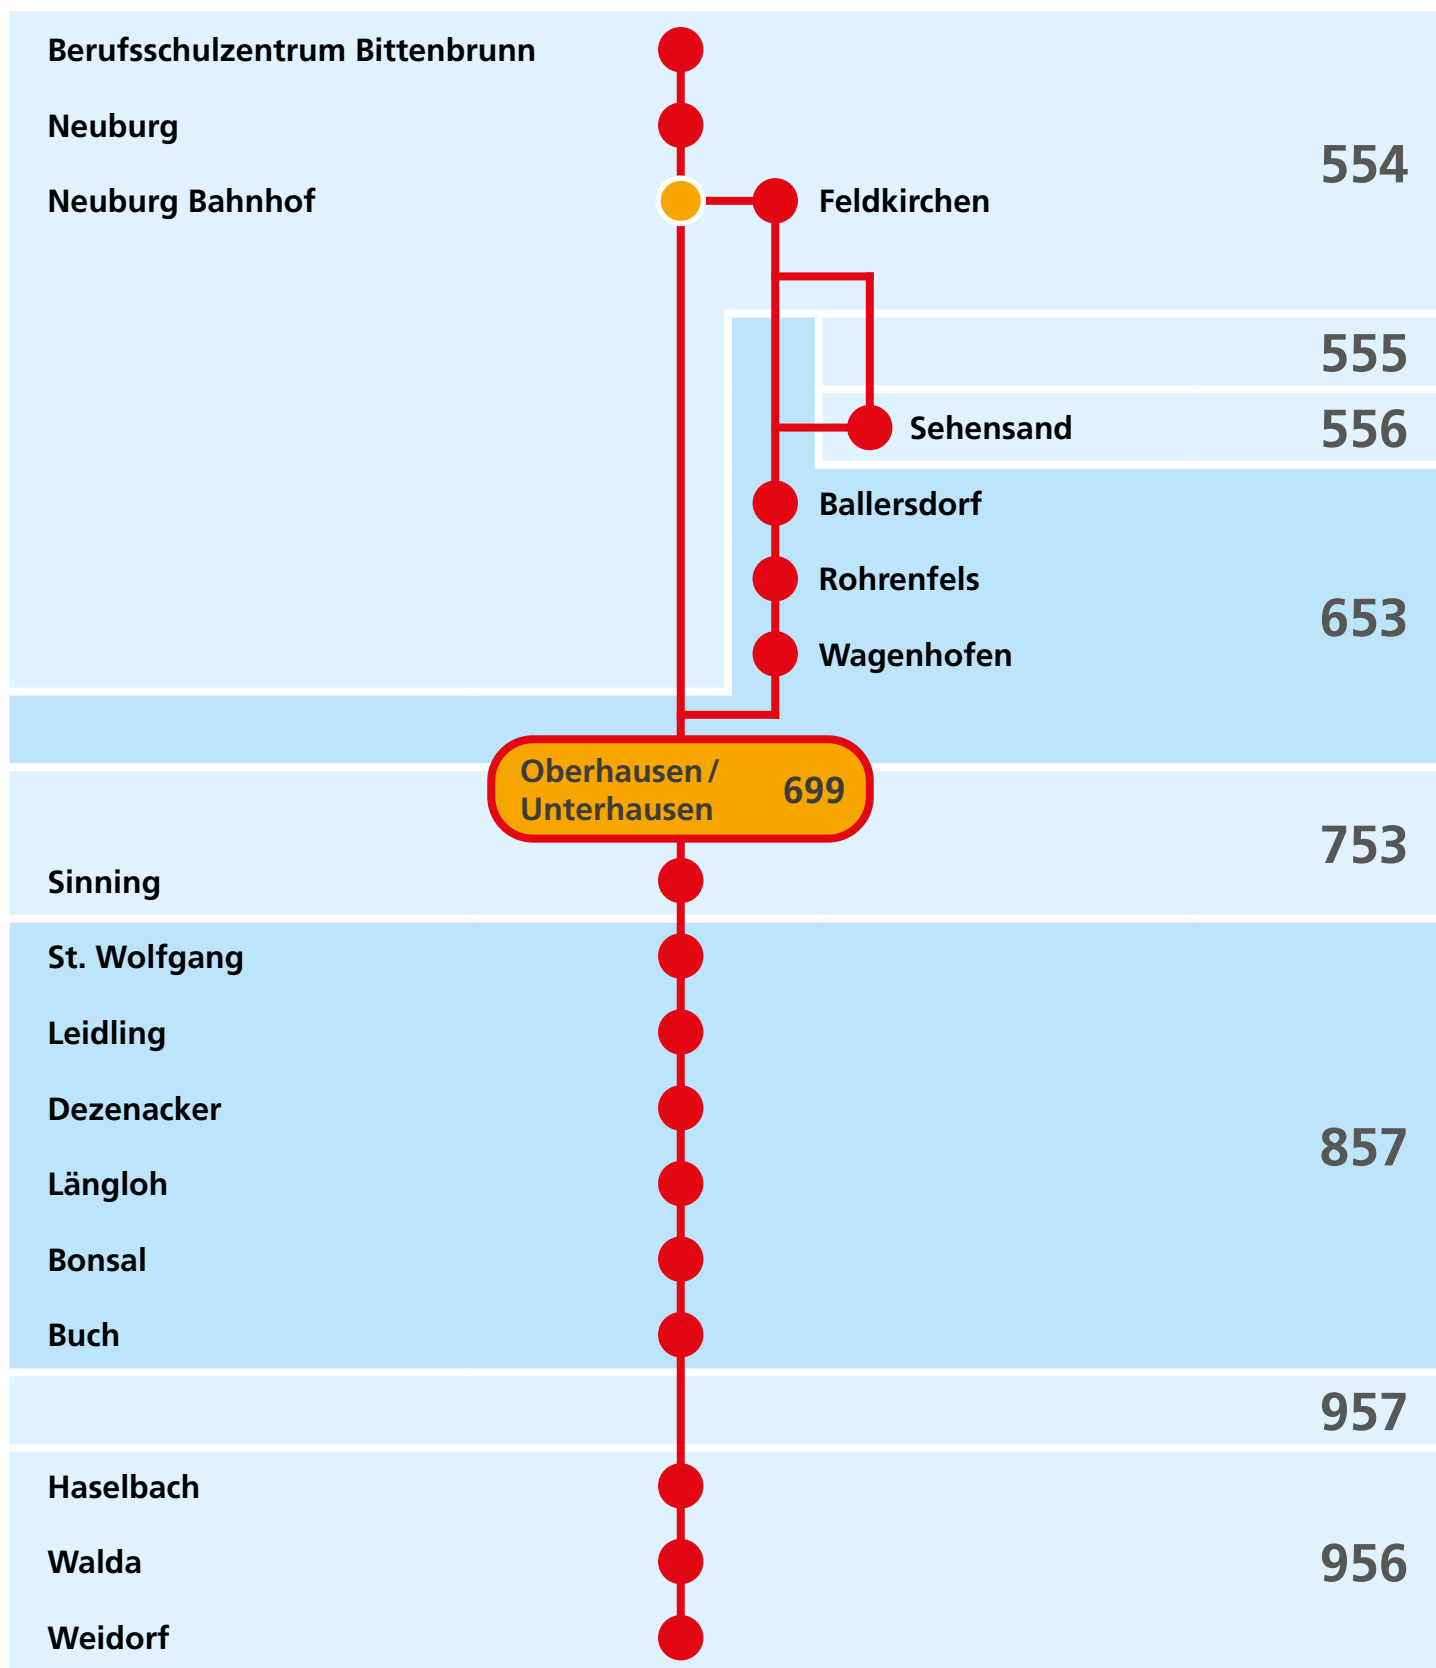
Berufsschulzentrum Bittenbrunn

Neuburg

Neuburg Bahnhof

Feldkirchen

554

555

Sehensand

556

Ballersdorf

Rohrenfels

653

Wagenhofen

Oberhausen / Unterhausen

699

753

Sinning

St. Wolfgang

Leidling

Dezenacker

857

Längloh

Bonsal

Buch

957

Haselbach

Walda

956

Weidorf